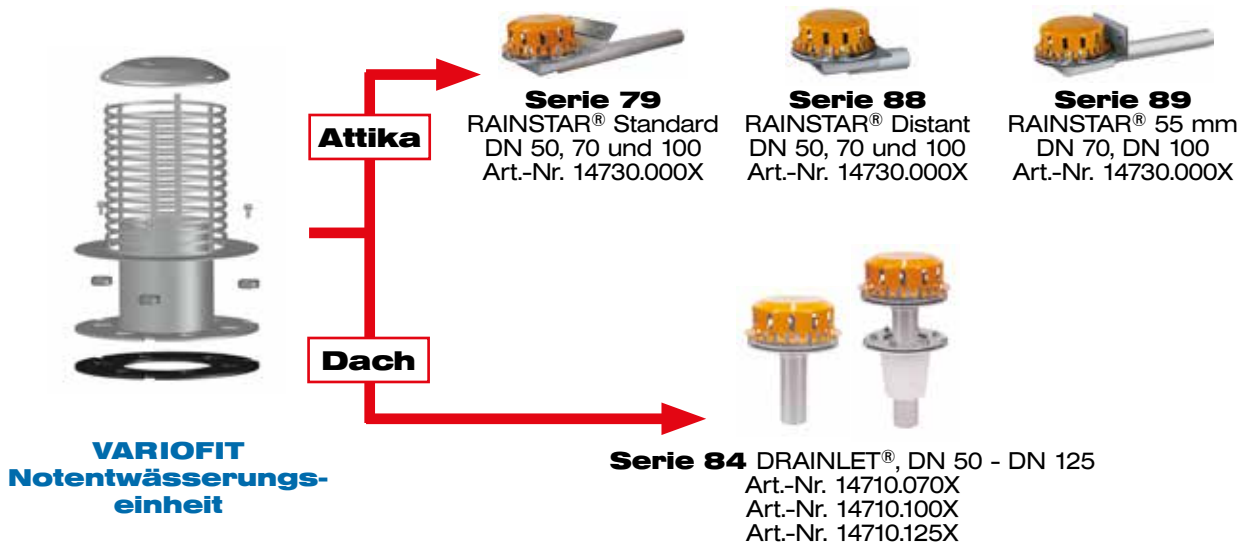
Attika

Serie 79
RAINSTAR® Standard
DN 50, 70 und 100
Art.-Nr. 14730.000X

Serie 88
RAINSTAR® Distant
DN 50, 70 und 100
Art.-Nr. 14730.000X

Serie 89
RAINSTAR® 55 mm
DN 70, DN 100
Art.-Nr. 14730.000X

Dach

VARIOFIT
Notentwässerungseinheit

Serie 84 DRAINLET®, DN 50 - DN 125
Art.-Nr. 14710.070X
Art.-Nr. 14710.100X
Art.-Nr. 14710.125X